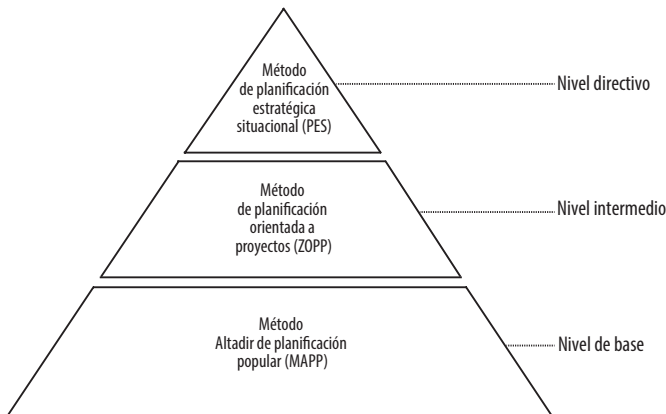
Método de planificación estratégica situacional (PES)

Nivel directivo

Método de planificación orientada a proyectos (ZOPP)

Nivel intermedio

Método Altadir de planificación popular (MAPP)

Nivel de base